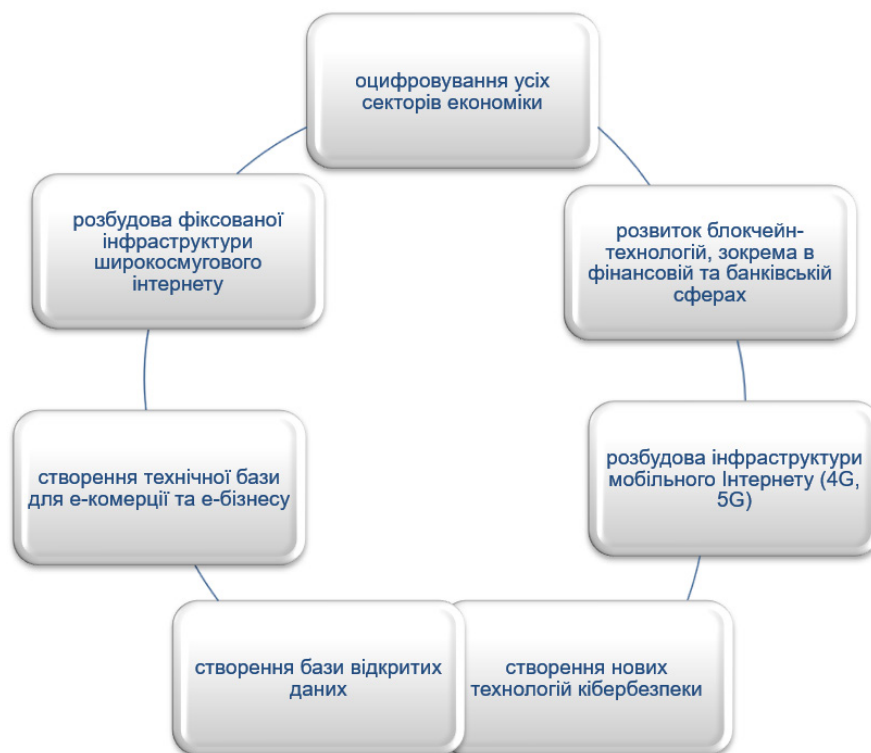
оцифровування усіх секторів економіки

розвиток блокчейн-технологій, зокрема в фінансовій та банківській сферах

розбудова інфраструктури мобільного Інтернету (4G, 5G)

створення нових технологій кібербезпеки

створення бази відкритих даних

створення технічної бази для е-комерції та е-бізнесу

розбудова фіксованої інфраструктури широкосмугового інтернету